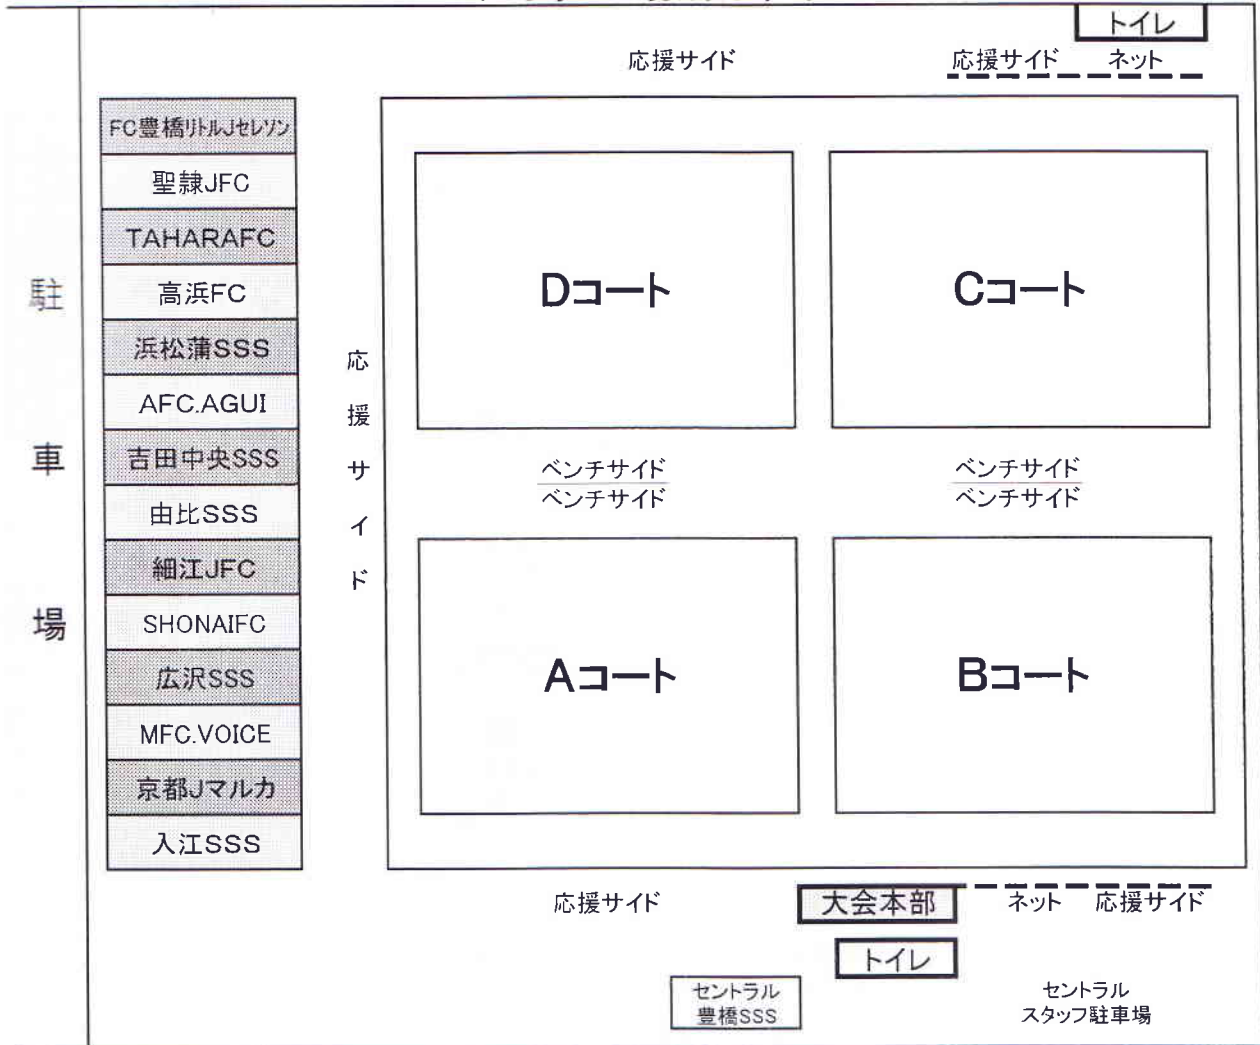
トイレ

応援サイド

応援サイド　ネット

FC豊橋リトルJセレソン
聖隷JFC
TAHARAFC
高浜FC
浜松蒲SSS
AFC.AGUI
吉田中央SSS
由比SSS
細江JFC
SHONAIFC
広沢SSS
MFC.VOICE
京都Jマルカ
入江SSS

駐車場

応援サイド

Dコート

Cコート

ベンチサイド
ベンチサイド

ベンチサイド
ベンチサイド

Aコート

Bコート

応援サイド

大会本部

ネット　応援サイド

トイレ

セントラル
豊橋SSS

セントラル
スタッフ駐車場